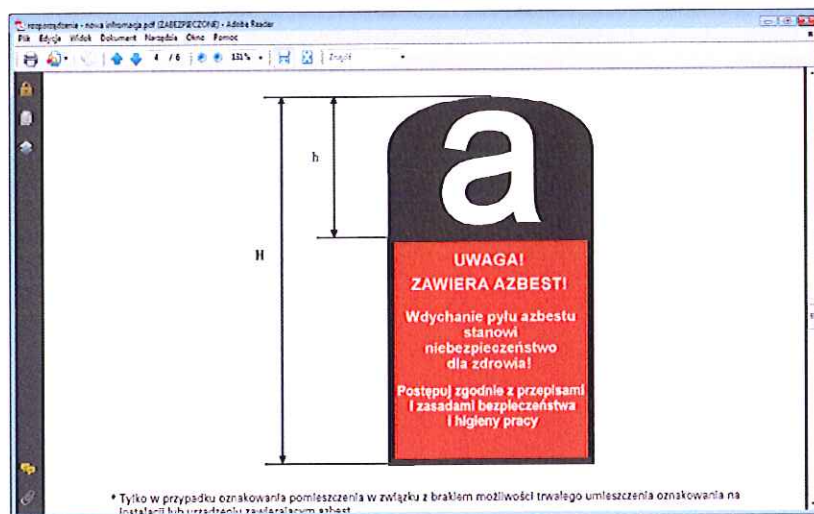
rozporządzenie - nowa informacja.pdf (ZABEZPIECZONE) - Adobe Reader
Plik Edycja Widok Dokument Narzędzia Okno Pomoc
4 / 6 131% Znajdź

h

H

a

UWAGA!
ZAWIERA AZBEST!

Wdychanie pyłu azbestu stanowi niebezpieczeństwo dla zdrowia!

Postępuj zgodnie z przepisami i zasadami bezpieczeństwa i higieny pracy

* Tylko w przypadku oznakowania pomieszczenia w związku z brakiem możliwości trwałego umieszczenia oznakowania na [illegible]